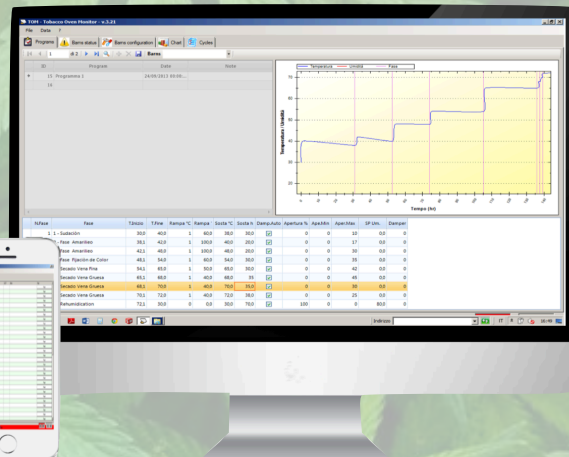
TOM - Tobacco Oven Monitor - v.3.21

File Data ?

Programs | Barns status | Barns configuration | Chart | Cycles

1 di 2 | Barns

| ID | Program | Date | Note |
|---|---|---|---|
| 13 | Programma 1 | 24/09/2013 09:00... | |
| 14 | | | |

Temperature Umidità Fase

Temperatura Umidità

Tempo (hr)

| N.Fase | Fase | T.Inizio | T.Fine | Rampa °C | Rampa | Sosta °C | Sosta h | Damp.Auto | Apertura % | Aper.Min | Aper.Max | DF Um. | Damper |
|---|---|---|---|---|---|---|---|---|---|---|---|---|---|
| 1 | 1 - Sudación | 30,0 | 40,0 | 1 | 60,0 | 38,0 | 30,0 | ☑ | 0 | 0 | 10 | 0,0 | 0 |
| | - Fase Amarilleo | 35,1 | 42,0 | 1 | 100,0 | 40,0 | 20,0 | ☑ | 0 | 0 | 17 | 0,0 | 0 |
| | Fase Amarilleo | 42,1 | 46,0 | 1 | 100,0 | 48,0 | 20,0 | ☑ | 0 | 0 | 30 | 0,0 | 0 |
| | Fase Fijacion de Color | 46,1 | 54,0 | 1 | 60,0 | 54,0 | 30,0 | ☑ | 0 | 0 | 35 | 0,0 | 0 |
| | Secado Vena Fina | 54,1 | 65,0 | 1 | 50,0 | 65,0 | 30,0 | ☑ | 0 | 0 | 40 | 0,0 | 0 |
| | Secado Vena Gruesa | 65,1 | 68,0 | 1 | 40,0 | 68,0 | 35 | ☑ | 0 | 0 | 45 | 0,0 | 0 |
| | Secado Vena Gruesa | 68,1 | 70,0 | 1 | 40,0 | 70,0 | 35,0 | ☑ | 0 | 0 | 30 | 0,0 | 0 |
| | Secado Vena Gruesa | 70,1 | 72,0 | 1 | 40,0 | 72,0 | 38,0 | ☑ | 0 | 0 | 25 | 0,0 | 0 |
| | Rehumidicatión | 72,1 | 30,0 | 0 | 0,0 | 30,0 | 70,0 | ☑ | 100 | 0 | 0 | 80,0 | 0 |

Indirizzo IT 16:46